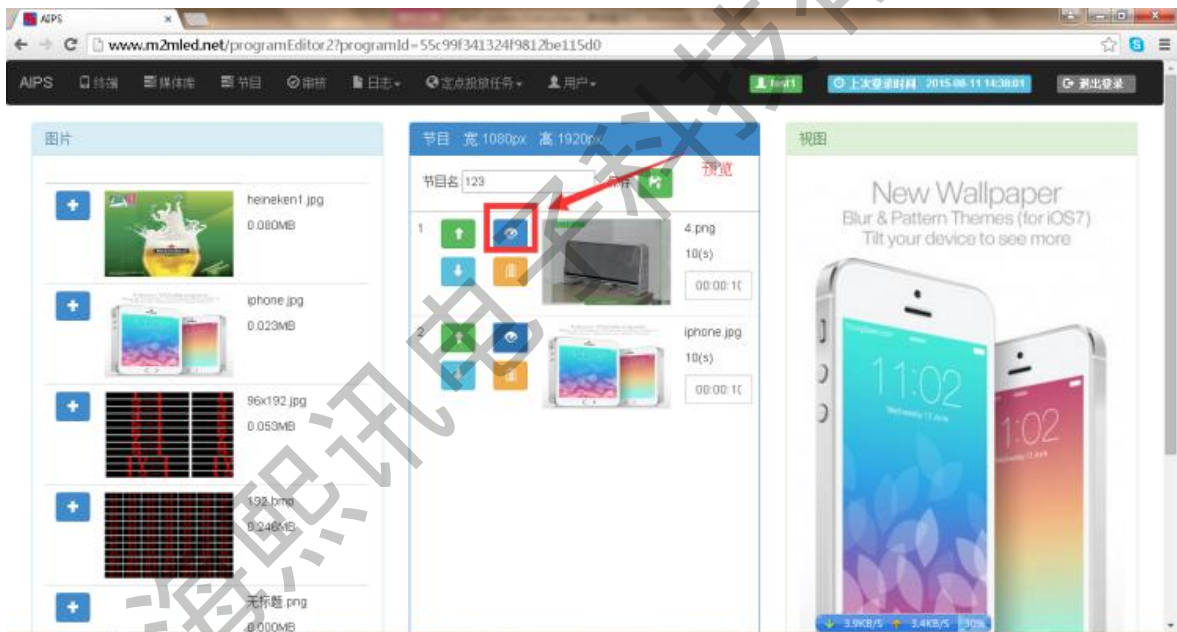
AIPS

www.m2mled.net/programEditor2?programId=55c99f341324f9812be115d0

AIPS 终端 媒体库 节目 审核 日志 定点投放任务 用户 test1 上次登录时间 2015-08-11 14:38:01 退出登录

图片

heineken1.jpg
0.080MB

iphone.jpg
0.023MB

96x192.jpg
0.053MB

192.bmp
0.246MB

无标题.png
0.000MB

节目 宽 1080px 高 1920px

节目名 123 保存

预览

1
4.png
10(s)
00:00:1(

2
iphone.jpg
10(s)
00:00:1(

视图

New Wallpaper
Blur & Pattern Themes (for iOS7)
Tilt your device to see more

11:02

1:02

3.9KB/S 3.4KB/S 30%

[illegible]